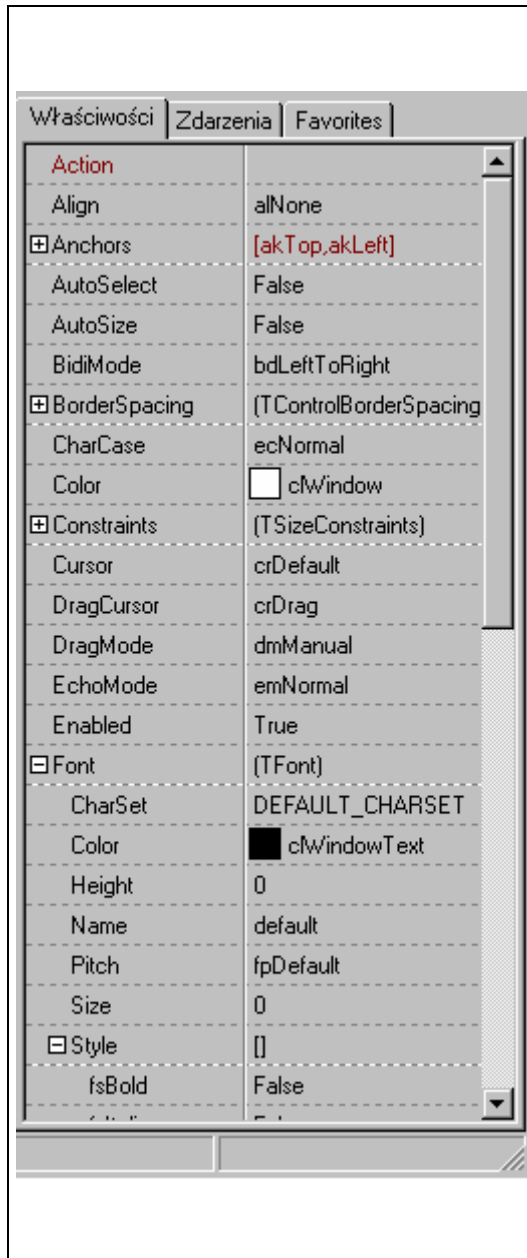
Właściwości | Zdarzenia | Favorites

| | |
|---|---|
| Action | |
| Align | alNone |
| ⊞Anchors | [akTop,akLeft] |
| AutoSelect | False |
| AutoSize | False |
| BidiMode | bdLeftToRight |
| ⊞BorderSpacing | (TControlBorderSpacing |
| CharCase | ecNormal |
| Color | clWindow |
| ⊞Constraints | (TSizeConstraints) |
| Cursor | crDefault |
| DragCursor | crDrag |
| DragMode | dmManual |
| EchoMode | emNormal |
| Enabled | True |
| ⊟Font | (TFont) |
| CharSet | DEFAULT_CHARSET |
| Color | clWindowText |
| Height | 0 |
| Name | default |
| Pitch | fpDefault |
| Size | 0 |
| ⊟Style | [] |
| fsBold | False |
| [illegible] | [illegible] |